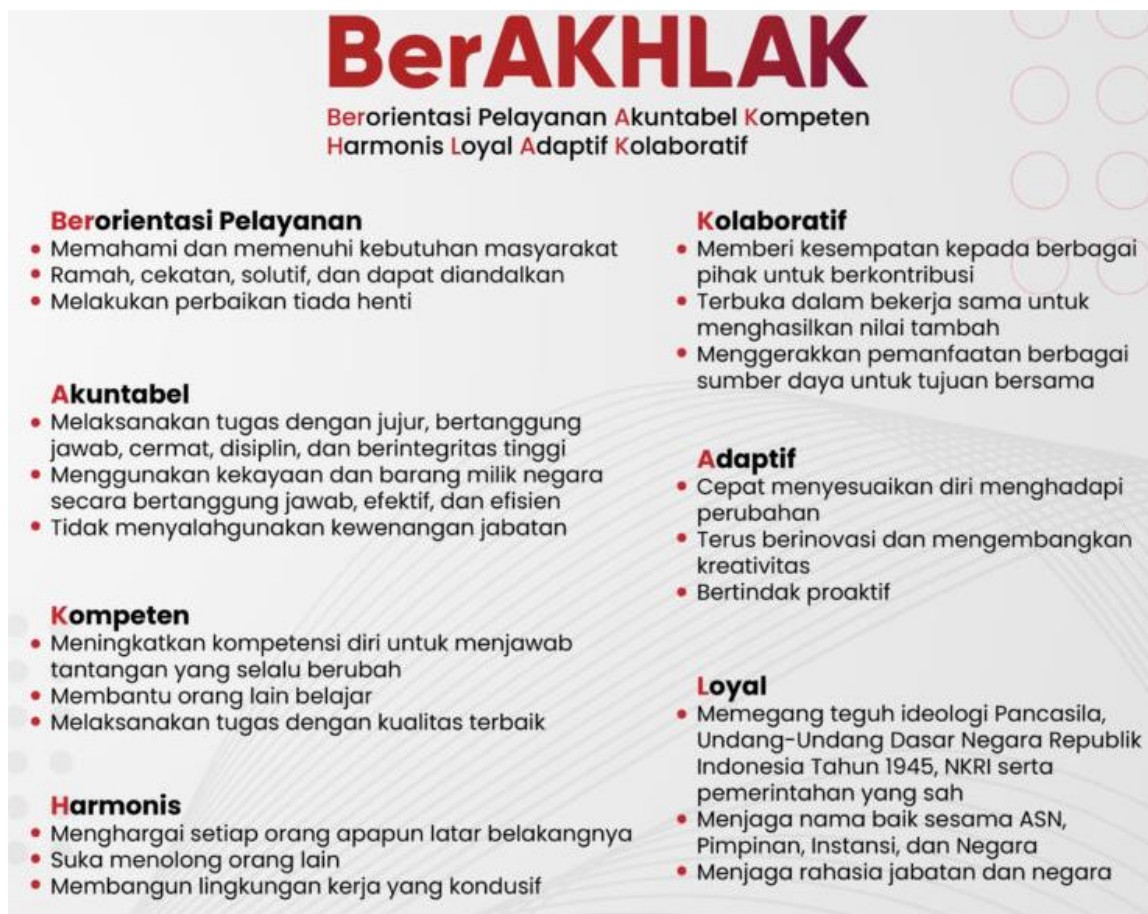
BerAKHLAK

Berorientasi Pelayanan Akuntabel Kompeten Harmonis Loyal Adaptif Kolaboratif

Berorientasi Pelayanan
• Memahami dan memenuhi kebutuhan masyarakat
• Ramah, cekatan, solutif, dan dapat diandalkan
• Melakukan perbaikan tiada henti

Akuntabel
• Melaksanakan tugas dengan jujur, bertanggung jawab, cermat, disiplin, dan berintegritas tinggi
• Menggunakan kekayaan dan barang milik negara secara bertanggung jawab, efektif, dan efisien
• Tidak menyalahgunakan kewenangan jabatan

Kompeten
• Meningkatkan kompetensi diri untuk menjawab tantangan yang selalu berubah
• Membantu orang lain belajar
• Melaksanakan tugas dengan kualitas terbaik

Harmonis
• Menghargai setiap orang apapun latar belakangnya
• Suka menolong orang lain
• Membangun lingkungan kerja yang kondusif

Kolaboratif
• Memberi kesempatan kepada berbagai pihak untuk berkontribusi
• Terbuka dalam bekerja sama untuk menghasilkan nilai tambah
• Menggerakkan pemanfaatan berbagai sumber daya untuk tujuan bersama

Adaptif
• Cepat menyesuaikan diri menghadapi perubahan
• Terus berinovasi dan mengembangkan kreativitas
• Bertindak proaktif

Loyal
• Memegang teguh ideologi Pancasila, Undang-Undang Dasar Negara Republik Indonesia Tahun 1945, NKRI serta pemerintahan yang sah
• Menjaga nama baik sesama ASN, Pimpinan, Instansi, dan Negara
• Menjaga rahasia jabatan dan negara